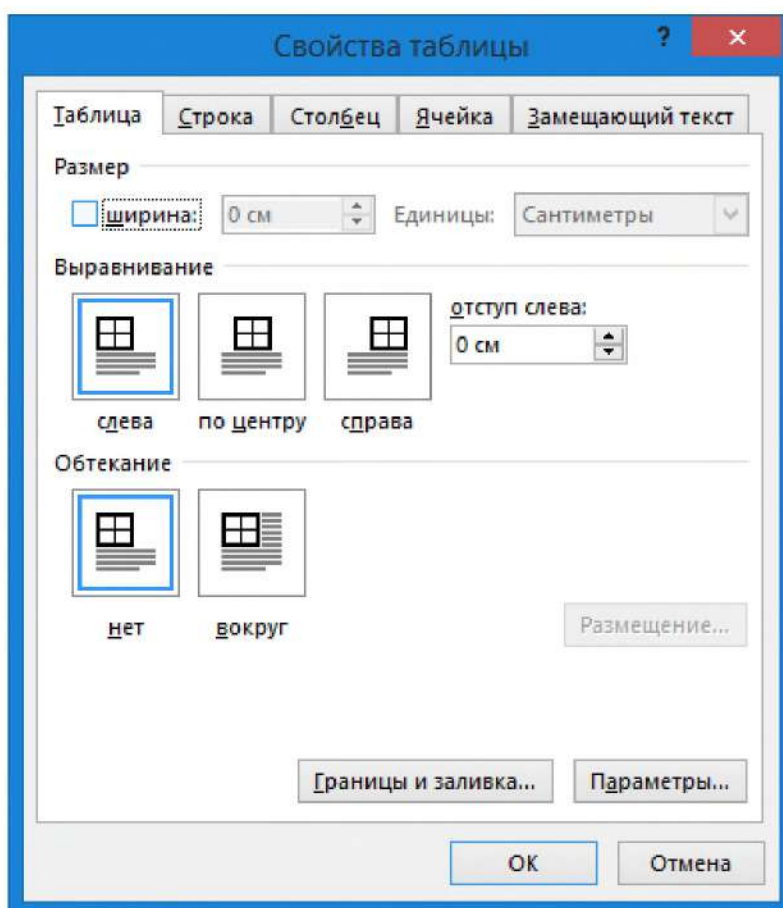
Свойства таблицы

?

✕

Таблица

Строка

Столбец

Ячейка

Замещающий текст

Размер

ширина:

0 см

Единицы:

Сантиметры

Выравнивание

отступ слева:

0 см

слева

по центру

справа

Обтекание

нет

вокруг

Размещение...

Границы и заливка...

Параметры...

ОК

Отмена